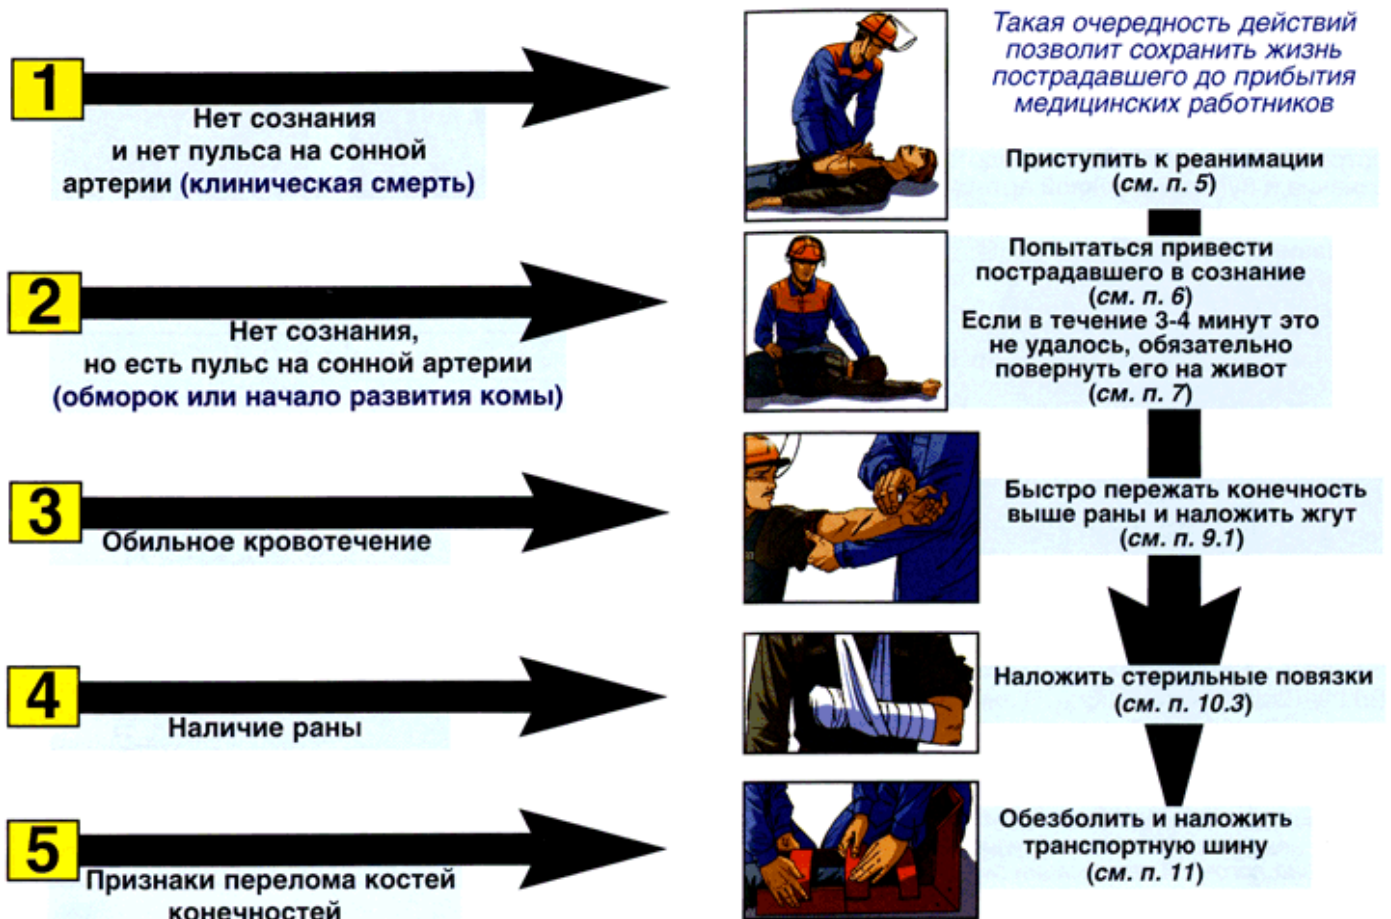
Такая очередность действий позволит сохранить жизнь пострадавшего до прибытия медицинских работников

1

Нет сознания и нет пульса на сонной артерии (клиническая смерть)

Приступить к реанимации (см. п. 5)

2

Нет сознания, но есть пульс на сонной артерии (обморок или начало развития комы)

Попытаться привести пострадавшего в сознание (см. п. 6) Если в течение 3-4 минут это не удалось, обязательно повернуть его на живот (см. п. 7)

3

Обильное кровотечение

Быстро пережать конечность выше раны и наложить жгут (см. п. 9.1)

4

Наличие раны

Наложить стерильные повязки (см. п. 10.3)

5

Признаки перелома костей конечностей

Обезболить и наложить транспортную шину (см. п. 11)